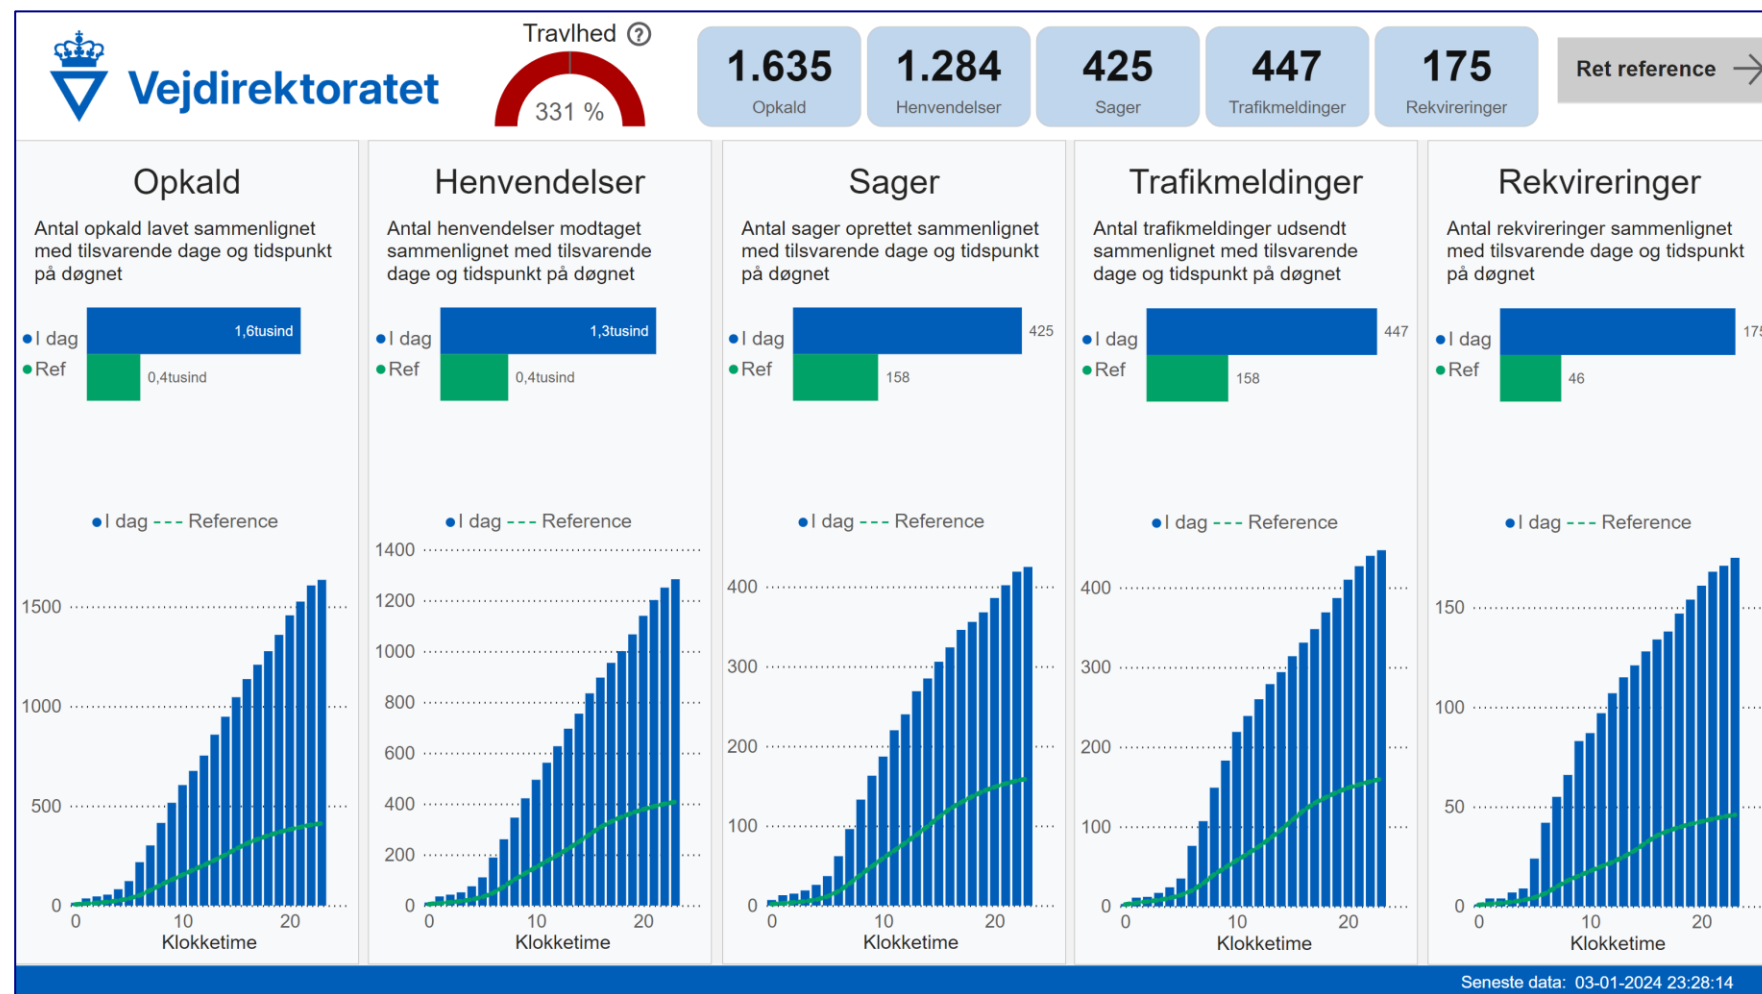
Vejdirektoratet

Travlhed ?

331 %

1.635
Opkald

1.284
Henvendelser

425
Sager

447
Trafikmeldinger

175
Rekvireringer

Ret reference

Opkald

Antal opkald lavet sammenlignet med tilsvarende dage og tidspunkt på døgnet

I dag 1,6tusind
Ref 0,4tusind

I dag Reference

1500
1000
500
0
0 10 20
Klokketime

Henvendelser

Antal henvendelser modtaget sammenlignet med tilsvarende dage og tidspunkt på døgnet

I dag 1,3tusind
Ref 0,4tusind

I dag Reference

1400
1200
1000
800
600
400
200
0
0 10 20
Klokketime

Sager

Antal sager oprettet sammenlignet med tilsvarende dage og tidspunkt på døgnet

I dag 425
Ref 158

I dag Reference

400
300
200
100
0
0 10 20
Klokketime

Trafikmeldinger

Antal trafikmeldinger udsendt sammenlignet med tilsvarende dage og tidspunkt på døgnet

I dag 447
Ref 158

I dag Reference

400
300
200
100
0
0 10 20
Klokketime

Rekvireringer

Antal rekvireringer sammenlignet med tilsvarende dage og tidspunkt på døgnet

I dag 17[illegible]
Ref 46

I dag Reference

150
100
50
0
0 10 20
Klokketime

Seneste data: 03-01-2024 23:28:14